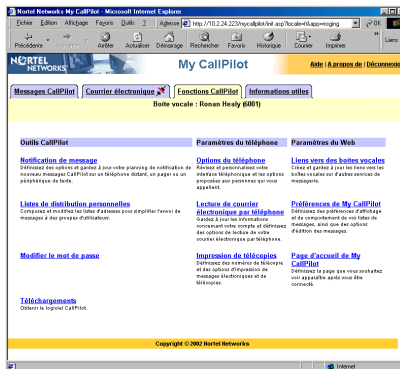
Nortel Networks My CallPilot - Microsoft Internet Explorer

Fichier Edition Affichage Favoris Outils ?

Adresse http://10.2.24.223/mycallpilot/init.asp?locale=fr&app=msging

OK

Précédente

Arrêter Actualiser Démarrage Rechercher Favoris Historique Courrier Imprimer

NORTEL NETWORKS

My CallPilot

Aide | A propos de | Déconnexion

Messages CallPilot

Courrier électronique

Fonctions CallPilot

Informations utiles

Boite vocale : Ronan Healy (6001)

Outils CallPilot

Notification de message
Définissez des options et gardez à jour votre planning de notification de nouveaux messages CallPilot sur un téléphone distant, un pager ou un périphérique de texte.

Listes de distribution personnelles
Composez et modifiez les listes d'adresses pour simplifier l'envoi de messages à des groupes d'utilisateurs.

Modifier le mot de passe

Téléchargements
Obtenir le logiciel CallPilot.

Paramètres du téléphone

Options du téléphone
Révisez et personnalisez votre interface téléphonique et les options proposées aux personnes qui vous appellent.

Lecture de courrier électronique par téléphone
Gardez à jour les informations concernant votre compte et définissez des options de lecture de votre courrier électronique par téléphone.

Impression de télécopies
Définissez des numéros de télécopie et des options d'impression de messages électroniques et de télécopies.

Paramètres du Web

Liens vers des boites vocales
Créez et gardez à jour les liens vers les boites vocales sur d'autres services de messagerie.

Préférences de My CallPilot
Définissez des préférences d'affichage et de comportement de vos listes de messages, ainsi que des options d'édition des messages.

Page d'accueil de My CallPilot
Définissez la page que vous souhaitez voir apparaître après vous être connecté.

Copyright © 2002 Nortel Networks

Internet